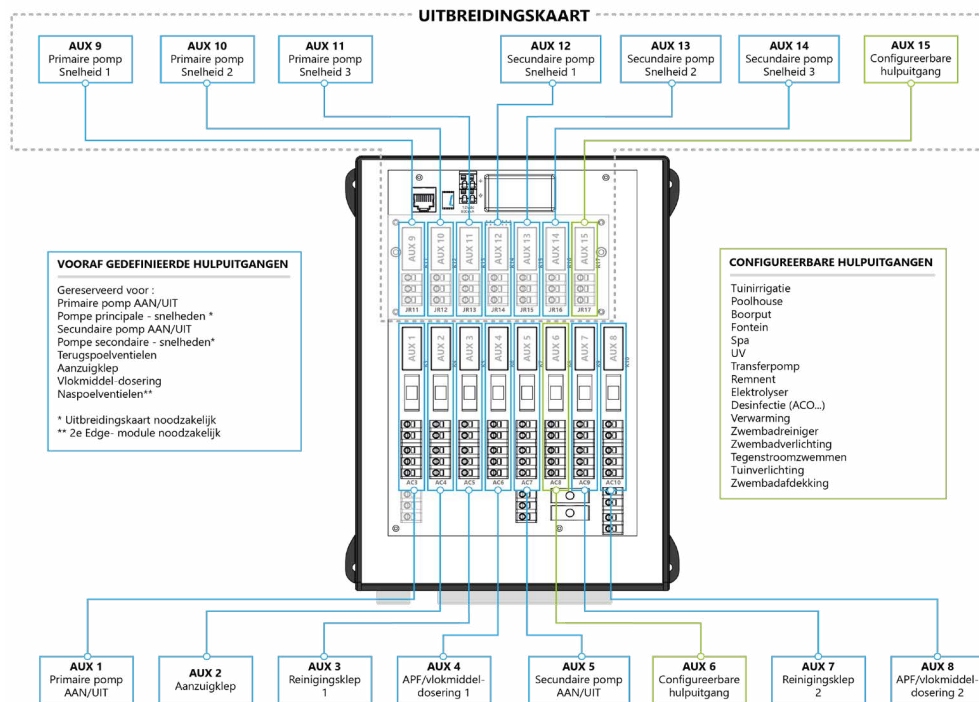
UITBREIDINGSKAART

AUX 9
Primaire pomp Snelheid 1

AUX 10
Primaire pomp Snelheid 2

AUX 11
Primaire pomp Snelheid 3

AUX 12
Secundaire pomp Snelheid 1

AUX 13
Secundaire pomp Snelheid 2

AUX 14
Secundaire pomp Snelheid 3

AUX 15
Configureerbare hulpuitgang

AUX 9 AUX 10 AUX 11 AUX 12 AUX 13 AUX 14 AUX 15

JR11 JR12 JR13 JR14 JR15 JR16 JR17

AUX 1 AUX 2 AUX 3 AUX 4 AUX 5 AUX 6 AUX 7 AUX 8

AC3 AC4 AC5 AC6 AC7 AC8 AC9 AC10

VOORAF GEDEFINIEERDE HULPUITGANGEN

Gereserveerd voor :
Primaire pomp AAN/UIT
Pompe principale - snelheden *
Secundaire pomp AAN/UIT
Pompe secondaire - snelheden*
Terugspoelventielen
Aanzuigklep
Vlokmiddel-dosering
Naspoelventielen**

* Uitbreidingskaart noodzakelijk
** 2e Edge- module noodzakelijk

CONFIGUREERBARE HULPUITGANGEN

Tuinirrigatie
Poolhouse
Boorput
Fontein
Spa
UV
Transferpomp
Remnent
Elektrolyser
Desinfectie (ACO...)
Verwarming
Zwembadreiniger
Zwembadverlichting
Tegenstroomzwemmen
Tuinverlichting
Zwembadafdekking

AUX 1
Primaire pomp AAN/UIT

AUX 2
Aanzuigklep

AUX 3
Reinigingsklep 1

AUX 4
APF/vlokmiddel-dosering 1

AUX 5
Secundaire pomp AAN/UIT

AUX 6
Configureerbare hulpuitgang

AUX 7
Reinigingsklep 2

AUX 8
APF/vlokmiddel-dosering 2